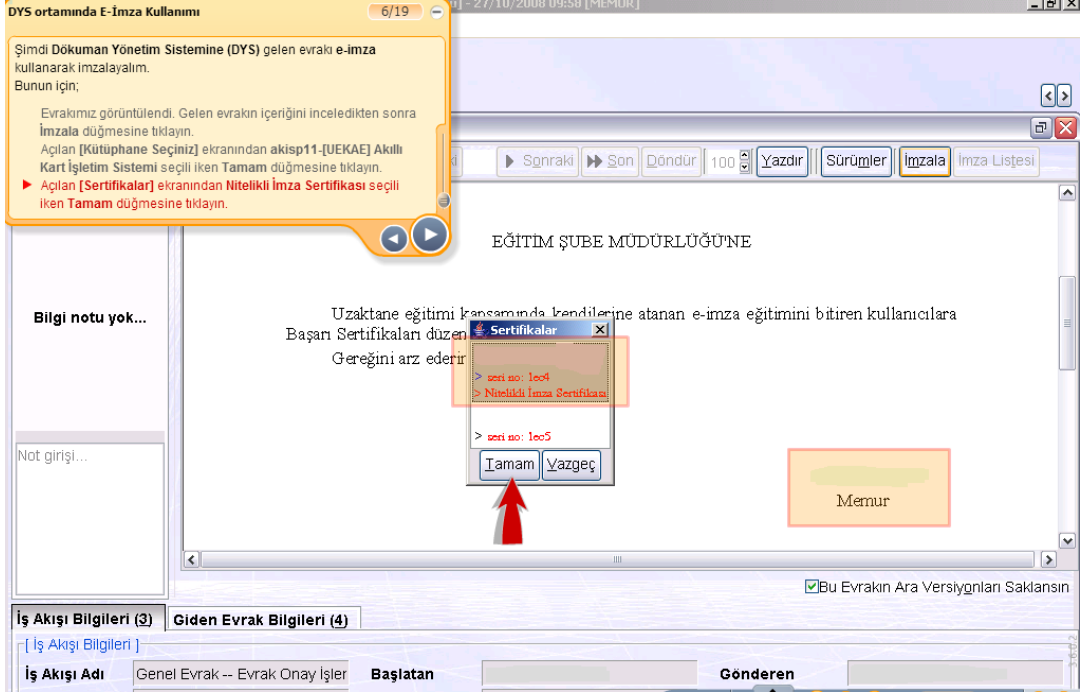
DYS ortamında E-İmza Kullanımı 6/19

Şimdi Dökuman Yönetim Sistemine (DYS) gelen evrakı e-imza kullanarak imzalayalım.
Bunun için;

Evrakımız görüntülendi. Gelen evrakın içeriğini inceledikten sonra İmzala düğmesine tıklayın.
Açılan [Kütüphane Seçiniz] ekranından akisp11-[UEKAE] Akıllı Kart İşletim Sistemi seçili iken Tamam düğmesine tıklayın.
Açılan [Sertifikalar] ekranından Nitelikli İmza Sertifikası seçili iken Tamam düğmesine tıklayın.

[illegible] - 27/10/2008 09:58 [MEMUR]

Sonraki Son Döndür 100 Yazdır Sürümler İmzala İmza Listesi

EĞİTİM ŞUBE MÜDÜRLÜĞÜ'NE

Uzaktane eğitimi kapsamında kendilerine atanan e-imza eğitimini bitiren kullanıcılara Başarı Sertifikaları düzen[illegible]
Gereğini arz ederir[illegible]

Sertifikalar
> seri no: 1ec4
> Nitelikli İmza Sertifikası
> seri no: 1ec5
Tamam Vazgeç

Memur

Bilgi notu yok...

Not girişi...

Bu Evrakın Ara Versiyonları Saklansın

İş Akışı Bilgileri (3) Giden Evrak Bilgileri (4)

[ İş Akışı Bilgileri ]
İş Akışı Adı Genel Evrak -- Evrak Onay İşler Başlatan Gönderen